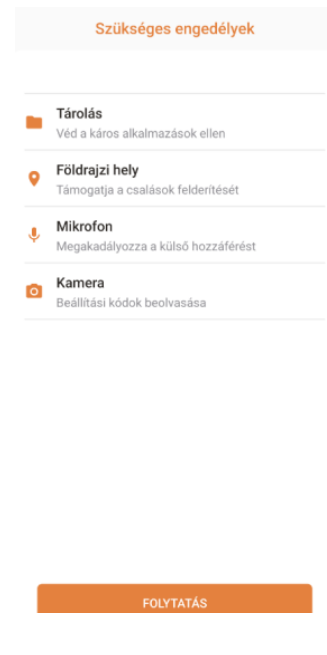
Szükséges engedélyek

Tárolás
Véd a káros alkalmazások ellen

Földrajzi hely
Támogatja a csalások felderítését

Mikrofon
Megakadályozza a külső hozzáférést

Kamera
Beállítási kódok beolvasása

FOLYTATÁS